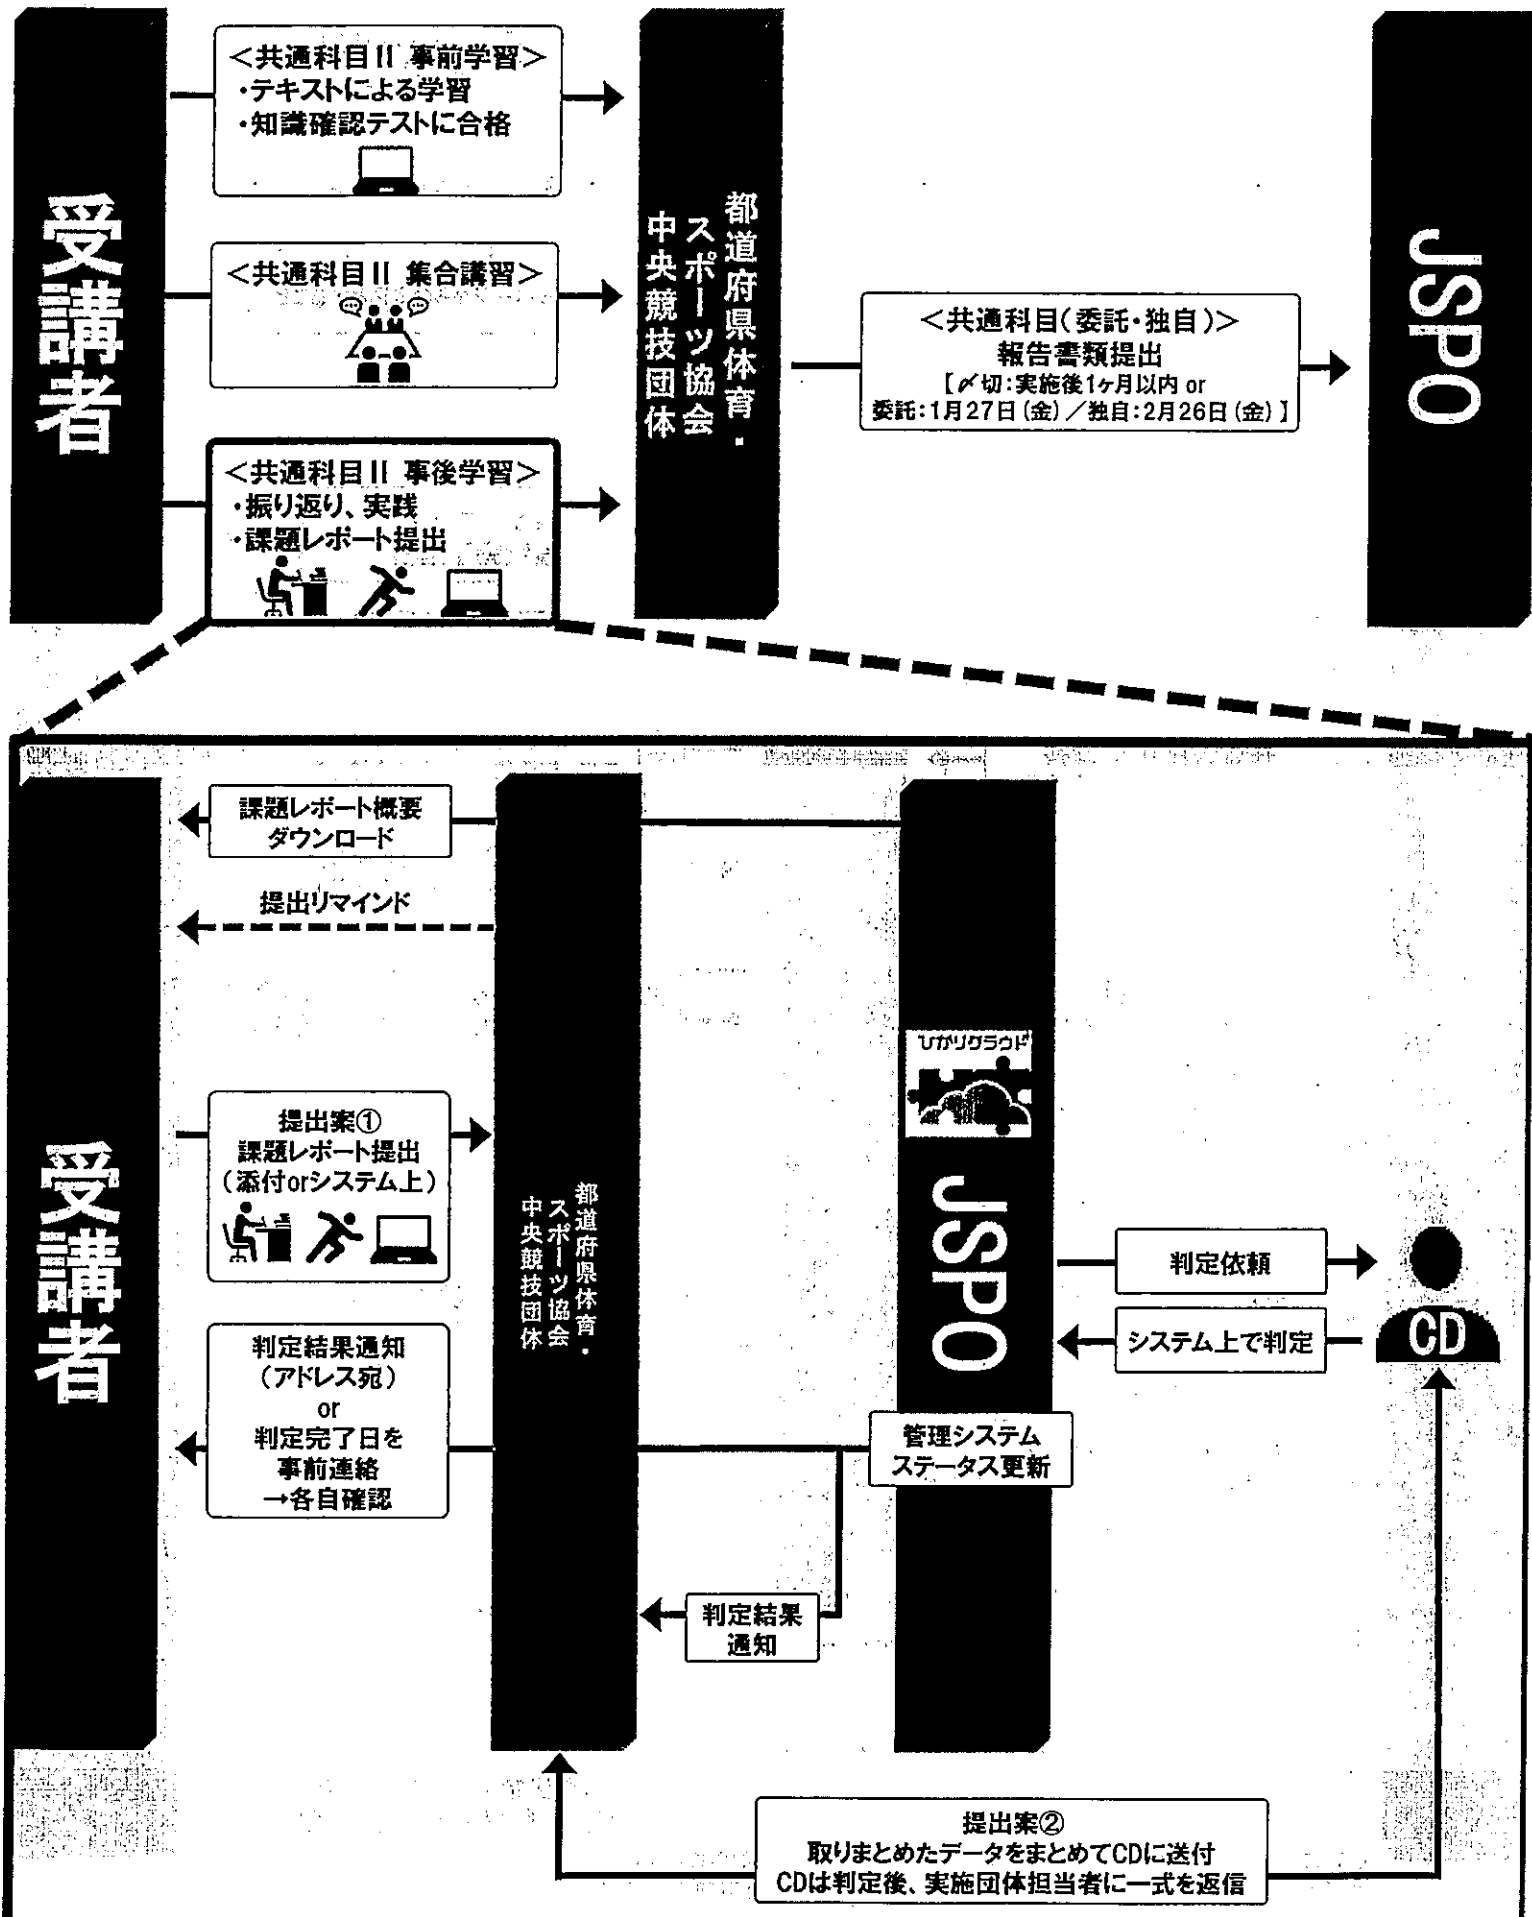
受講者

<共通科目II 事前学習>
・テキストによる学習
・知識確認テストに合格

<共通科目II 集合講習>

<共通科目II 事後学習>
・振り返り、実践
・課題レポート提出

都道府県体育・スポーツ協会
中央競技団体

<共通科目(委託・独自)>
報告書類提出
【〆切:実施後1ヶ月以内 or
委託:1月27日(金)/独自:2月26日(金)】

JSPO

受講者

課題レポート概要
ダウンロード

提出リマインド

提出案①
課題レポート提出
(添付orシステム上)

判定結果通知
(アドレス宛)
or
判定完了日を
事前連絡
→各自確認

都道府県体育・スポーツ協会
中央競技団体

ひかりクラウド

JSPO

判定依頼

システム上で判定

CD

管理システム
ステータス更新

判定結果
通知

提出案②
取りまとめたデータをまとめてCDに送付
CDは判定後、実施団体担当者に一式を返信